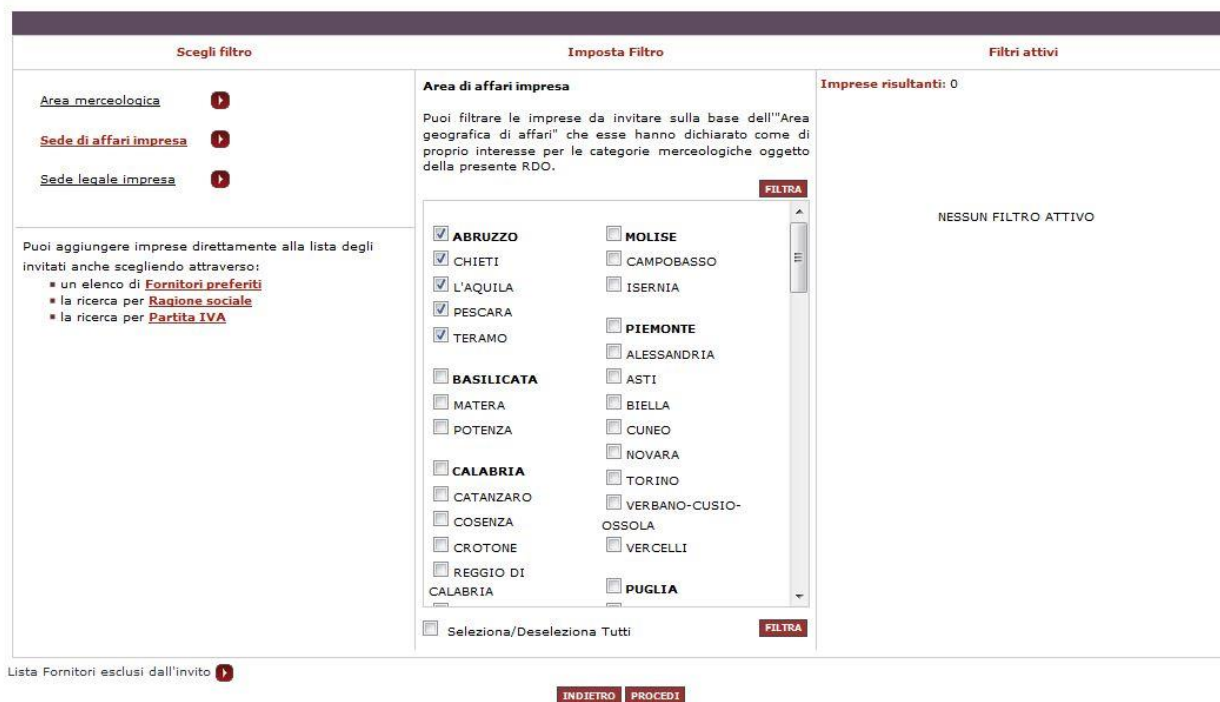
| Scegli filtro | Imposta Filtro | Filtri attivi |
|---|---|---|

Area merceologica

Sede di affari impresa

Sede legale impresa

Puoi aggiungere imprese direttamente alla lista degli invitati anche scegliendo attraverso:
- un elenco di Fornitori preferiti
- la ricerca per Ragione sociale
- la ricerca per Partita IVA

Area di affari impresa

Puoi filtrare le imprese da invitare sulla base dell'"Area geografica di affari" che esse hanno dichiarato come di proprio interesse per le categorie merceologiche oggetto della presente RDO.

FILTRA

ABRUZZO
CHIETI
L'AQUILA
PESCARA
TERAMO

BASILICATA
MATERA
POTENZA

CALABRIA
CATANZARO
COSENZA
CROTONE
REGGIO DI CALABRIA

MOLISE
CAMPOBASSO
ISERNIA

PIEMONTE
ALESSANDRIA
ASTI
BIELLA
CUNEO
NOVARA
TORINO
VERBANO-CUSIO-OSSOLA
VERCELLI

PUGLIA

Seleziona/Deseleziona Tutti

FILTRA

Imprese risultanti: 0

NESSUN FILTRO ATTIVO

Lista Fornitori esclusi dall'invito

INDIETRO PROCEDI